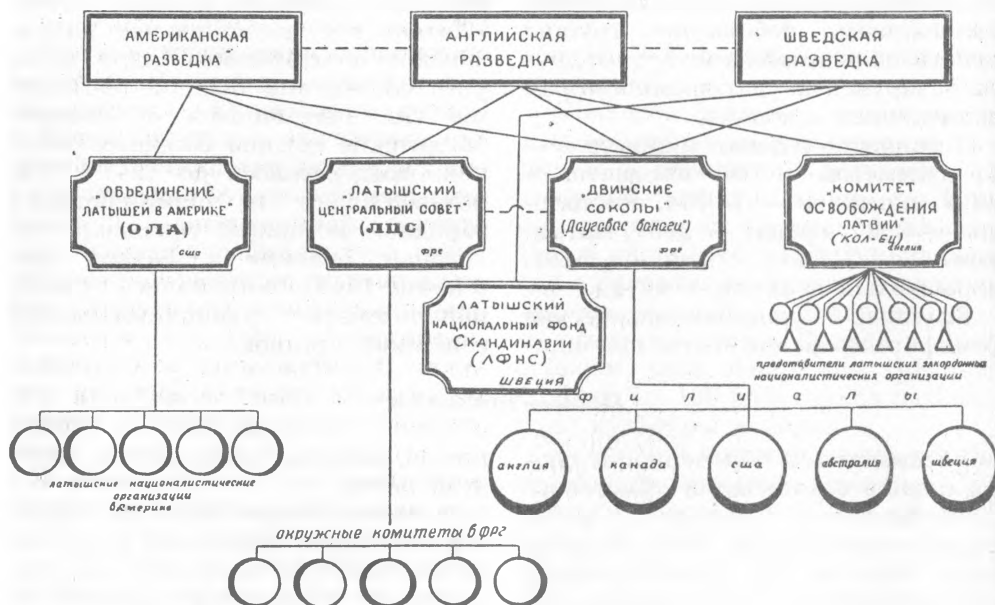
АМЕРИКАНСКАЯ РАЗВЕДКА

АНГЛИЙСКАЯ РАЗВЕДКА

ШВЕДСКАЯ РАЗВЕДКА

„ОБЪЕДИНЕНИЕ ЛАТЫШЕЙ В АМЕРИКЕ" (ОЛА) США

„ЛАТЫШСКИЙ ЦЕНТРАЛЬНЫЙ СОВЕТ" (ЛЦС) ФРГ

„ДВИНСКИЕ СОКОЛЫ" (Даугавас ванаги) ФРГ

„КОМИТЕТ ОСВОБОЖДЕНИЯ ЛАТВИИ" (КОЛ-БУ) Англия

ЛАТЫШСКИЙ НАЦИОНАЛЬНЫЙ ФОНД СКАНДИНАВИИ (ЛФНС) ШВЕЦИЯ

представители латышских закордонных националистических организаций

Ф И Л И А Л Ы

англия

канада

сша

австралия

швеция

латышские националистические организации в Америке

окружные комитеты ФРГ